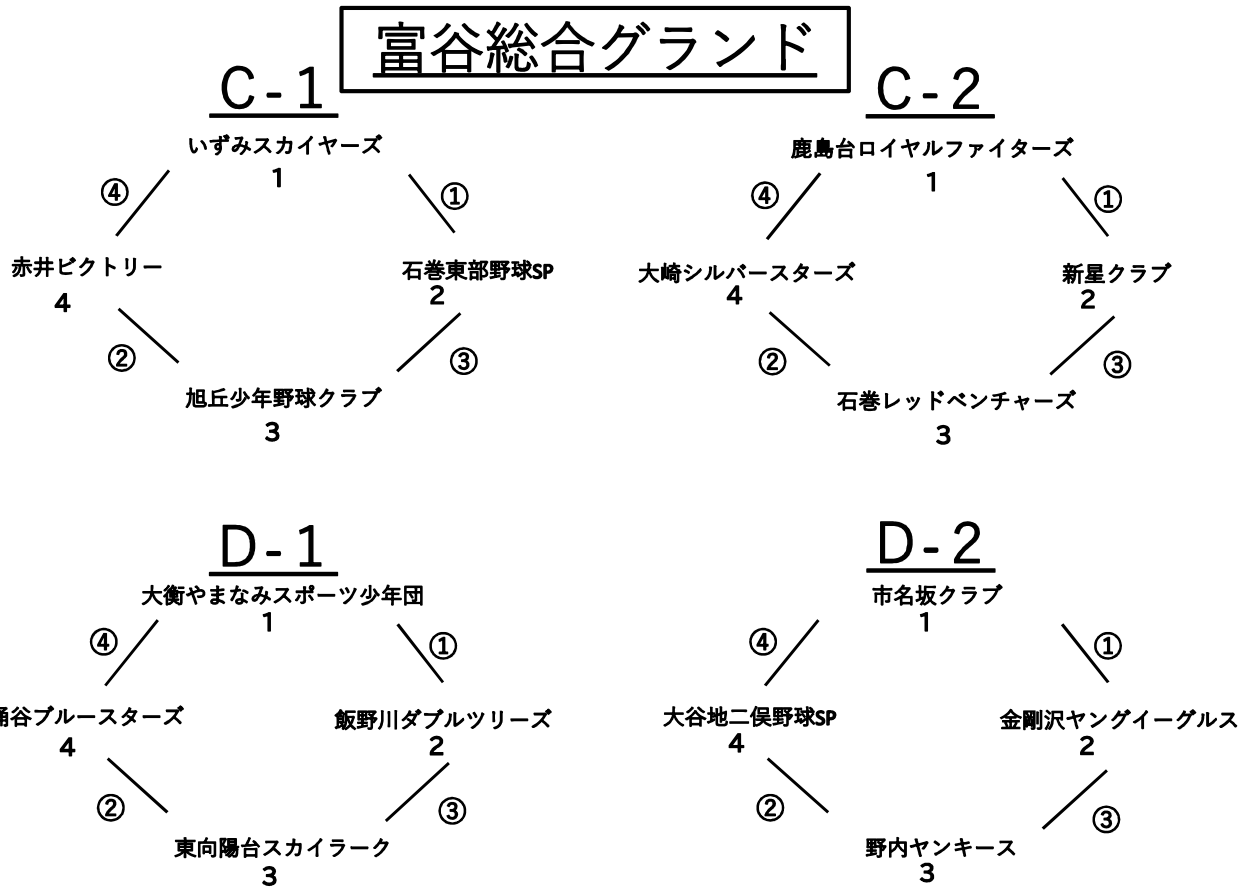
富谷総合グランド

C-1

いずみスカイヤーズ
1

④

①

赤井ビクトリー
4

石巻東部野球SP
2

②

③

旭丘少年野球クラブ
3

C-2

鹿島台ロイヤルファイターズ
1

④

①

大崎シルバースターズ
4

新星クラブ
2

②

③

石巻レッドペンチャーズ
3

D-1

大衡やまなみスポーツ少年団
1

④

①

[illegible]谷ブルースターズ
4

飯野川ダブルツリーズ
2

②

③

東向陽台スカイラーク
3

D-2

市名坂クラブ
1

④

①

大谷地二俣野球SP
4

金剛沢ヤングイーグルス
2

②

③

野内ヤンキース
3